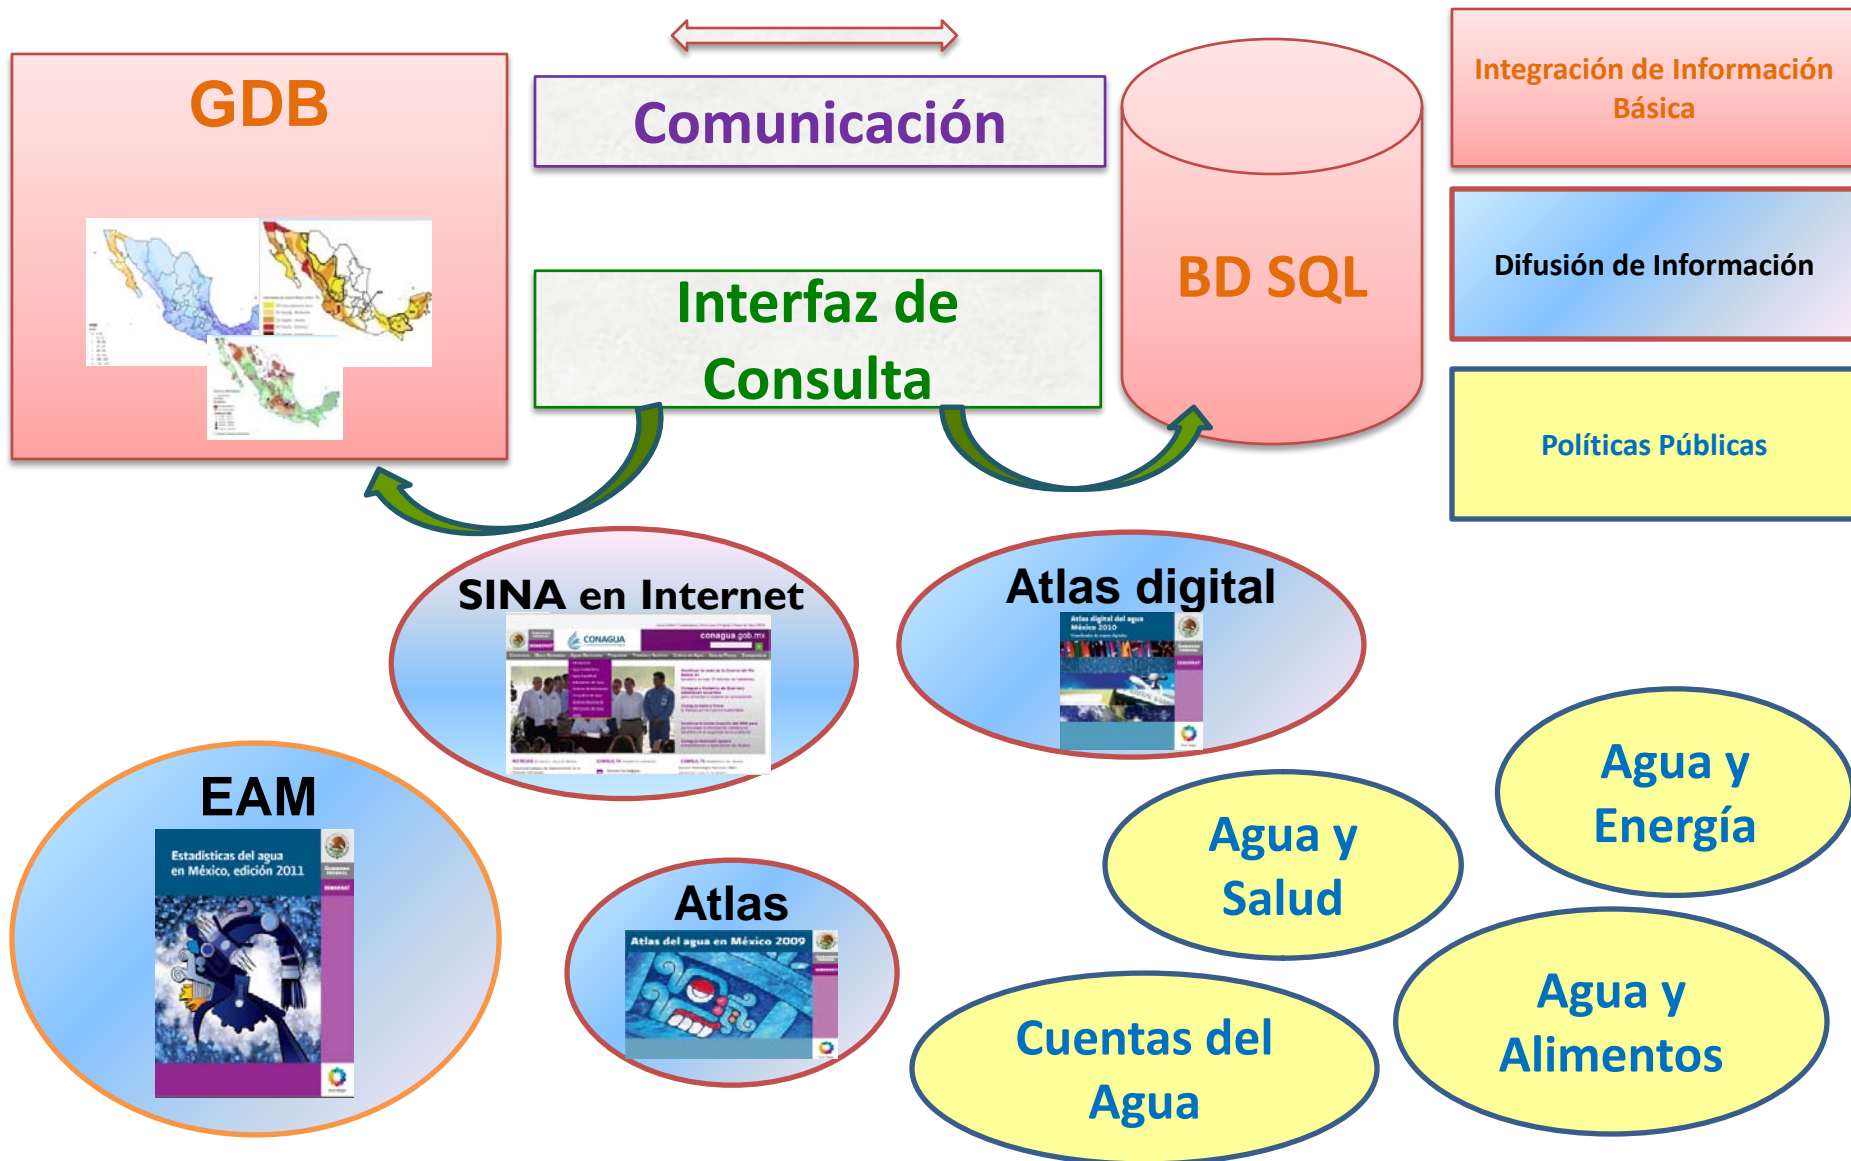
GDB

Comunicación

BD SQL

Integración de Información Básica

Difusión de Información

Políticas Públicas

Interfaz de Consulta

SINA en Internet

CONAGUA

conagua.gob.mx

Atlas digital

Atlas digital del agua México 2010

EAM

Estadísticas del agua en México, edición 2011

Atlas

Atlas del agua en México 2009

Agua y Energía

Agua y Salud

Agua y Alimentos

Cuentas del Agua